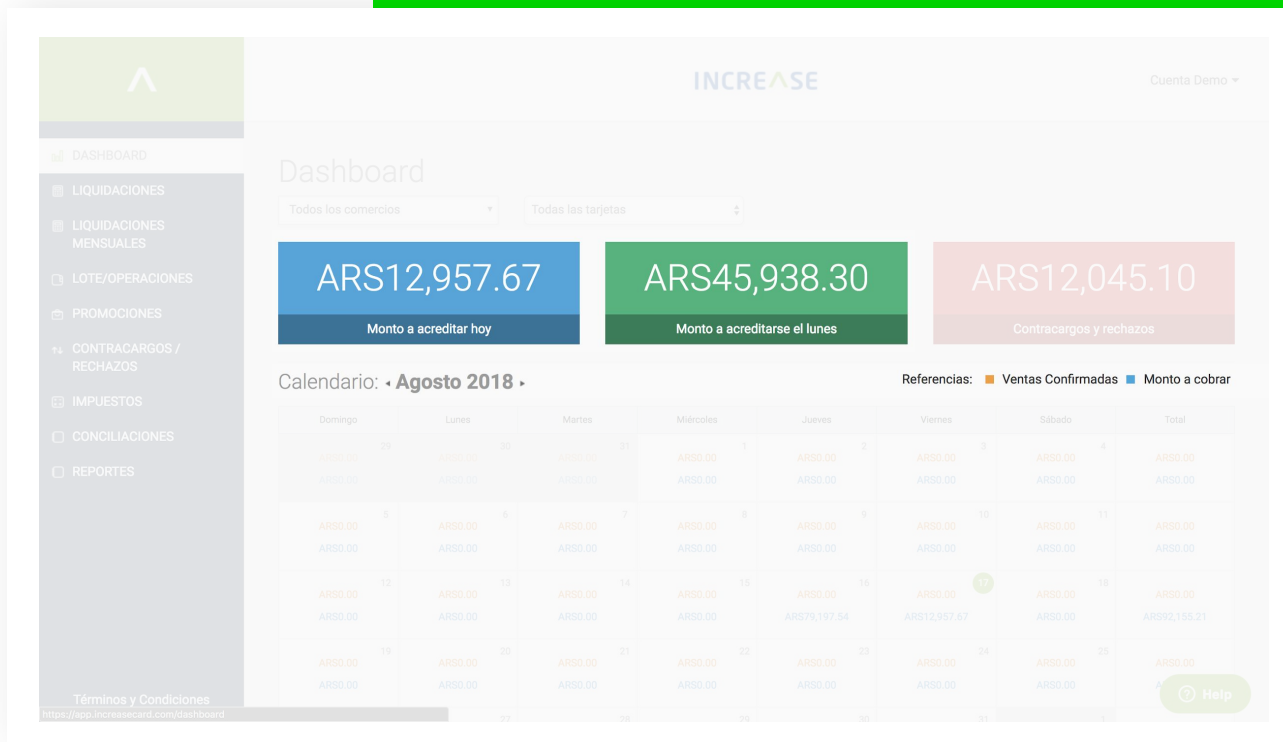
INCREASE

Cuenta Demo

DASHBOARD
LIQUIDACIONES
LIQUIDACIONES MENSUALES
LOTE/OPERACIONES
PROMOCIONES
CONTRACARGOS / RECHAZOS
IMPUESTOS
CONCILIACIONES
REPORTES

Dashboard

Todos los comercios
Todas las tarjetas

ARS12,957.67
Monto a acreditar hoy

ARS45,938.30
Monto a acreditarse el lunes

ARS12,045.10
Contracargos y rechazos

Calendario: Agosto 2018

Referencias: Ventas Confirmadas Monto a cobrar

| Domingo | Lunes | Martes | Miércoles | Jueves | Viernes | Sábado | Total |
|---|---|---|---|---|---|---|---|
| 29 ARS0.00 ARS0.00 | 30 ARS0.00 ARS0.00 | 31 ARS0.00 ARS0.00 | 1 ARS0.00 ARS0.00 | 2 ARS0.00 ARS0.00 | 3 ARS0.00 ARS0.00 | 4 ARS0.00 ARS0.00 | ARS0.00 ARS0.00 |
| 5 ARS0.00 ARS0.00 | 6 ARS0.00 ARS0.00 | 7 ARS0.00 ARS0.00 | 8 ARS0.00 ARS0.00 | 9 ARS0.00 ARS0.00 | 10 ARS0.00 ARS0.00 | 11 ARS0.00 ARS0.00 | ARS0.00 ARS0.00 |
| 12 ARS0.00 ARS0.00 | 13 ARS0.00 ARS0.00 | 14 ARS0.00 ARS0.00 | 15 ARS0.00 ARS0.00 | 16 ARS0.00 ARS79,197.54 | 17 ARS0.00 ARS12,957.67 | 18 ARS0.00 ARS0.00 | ARS0.00 ARS92,155.21 |
| 19 ARS0.00 ARS0.00 | 20 ARS0.00 ARS0.00 | 21 ARS0.00 ARS0.00 | 22 ARS0.00 ARS0.00 | 23 ARS0.00 ARS0.00 | 24 ARS0.00 ARS0.00 | 25 ARS0.00 ARS0.00 | ARS0.00 |
| | 27 | 28 | 29 | 30 | 31 | 1 | |

Términos y Condiciones
https://app.increasecard.com/dashboard

Help